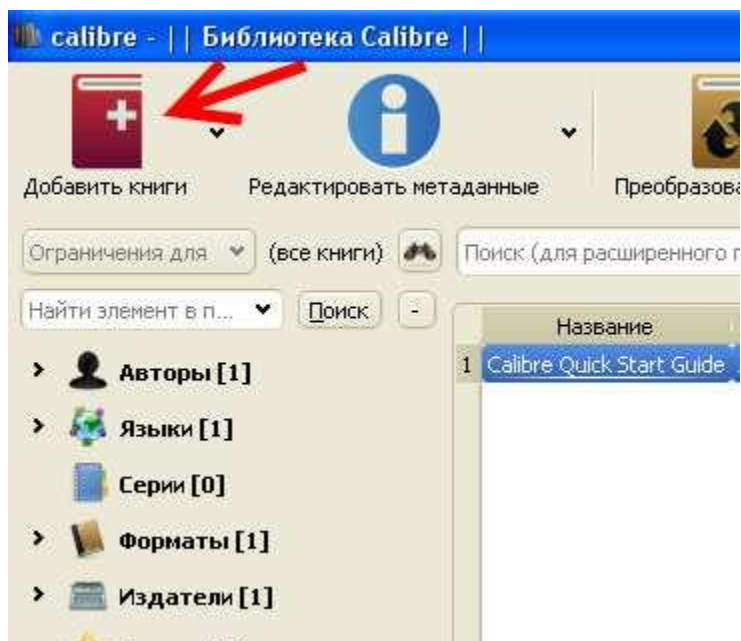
calibre - || Библиотека Calibre ||

Добавить книги

Редактировать метаданные

Преобразова

Ограничения для

(все книги)

Поиск (для расширенного п

Найти элемент в п...

Поиск

-

Название

1 Calibre Quick Start Guide

Авторы [1]

Языки [1]

Серии [0]

Форматы [1]

Издатели [1]